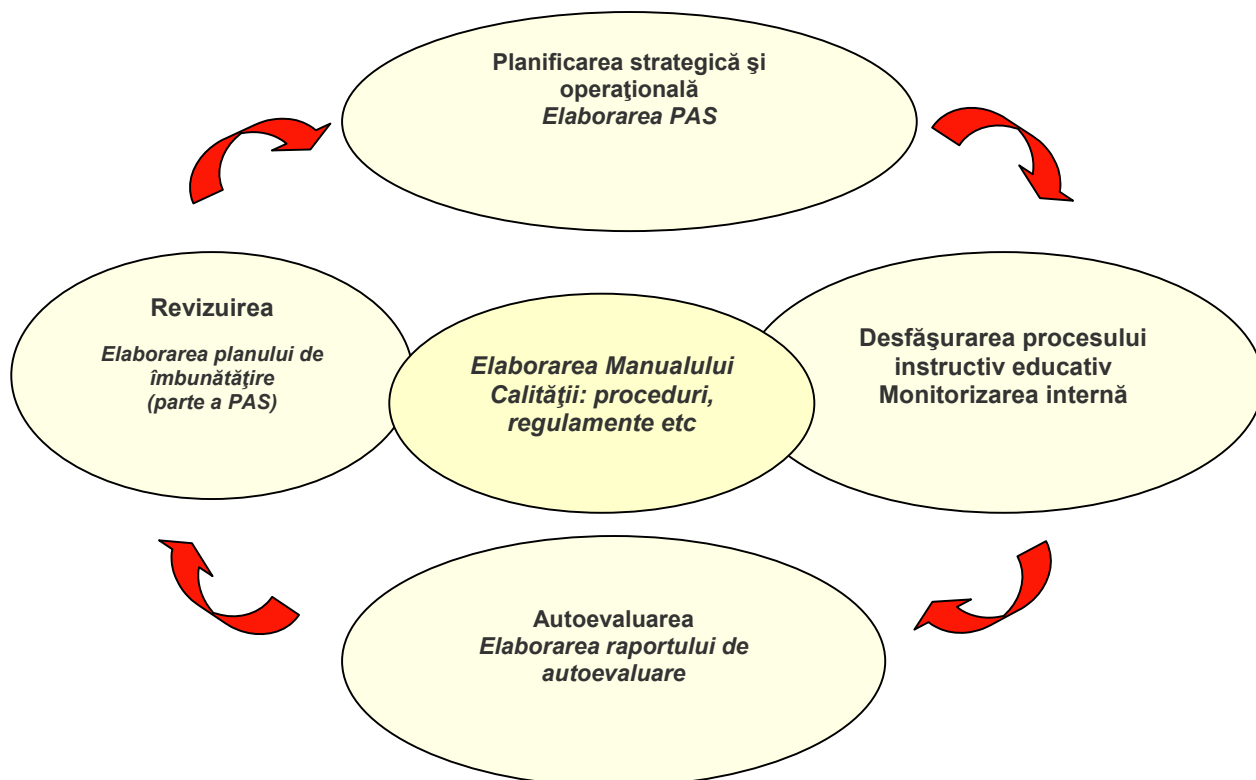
Planificarea strategică şi operaţională
Elaborarea PAS

Revizuirea

Elaborarea planului de îmbunătăţire
(parte a PAS)

Elaborarea Manualului Calităţii: proceduri, regulamente etc

Desfăşurarea procesului instructiv educativ
Monitorizarea internă

Autoevaluarea
Elaborarea raportului de autoevaluare